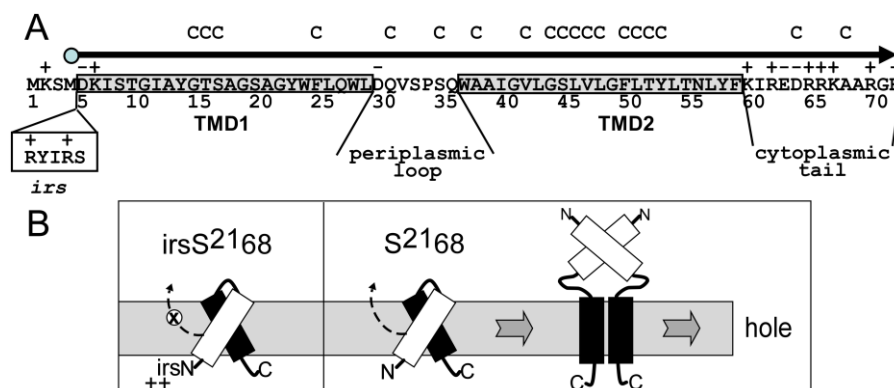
A

ccc c c c c c ccccc cccc c c

+ -+ - + +--+++ + -

MKSMDKISTGIAYGTSAGSAGYWFLQWLDQVSPSQWAAIGVLGSLVLGFLTYLTNLYFKIREDRRKAARGE

1 5 10 15 20 25 30 35 40 45 50 55 60 65 70

TMD1 TMD2

+ +
RYIRS

irs

periplasmic loop

cytoplasmic tail

B

irsS$^{21}$68

S$^{21}$68

N N

hole

irsN ++ C

N C

C C